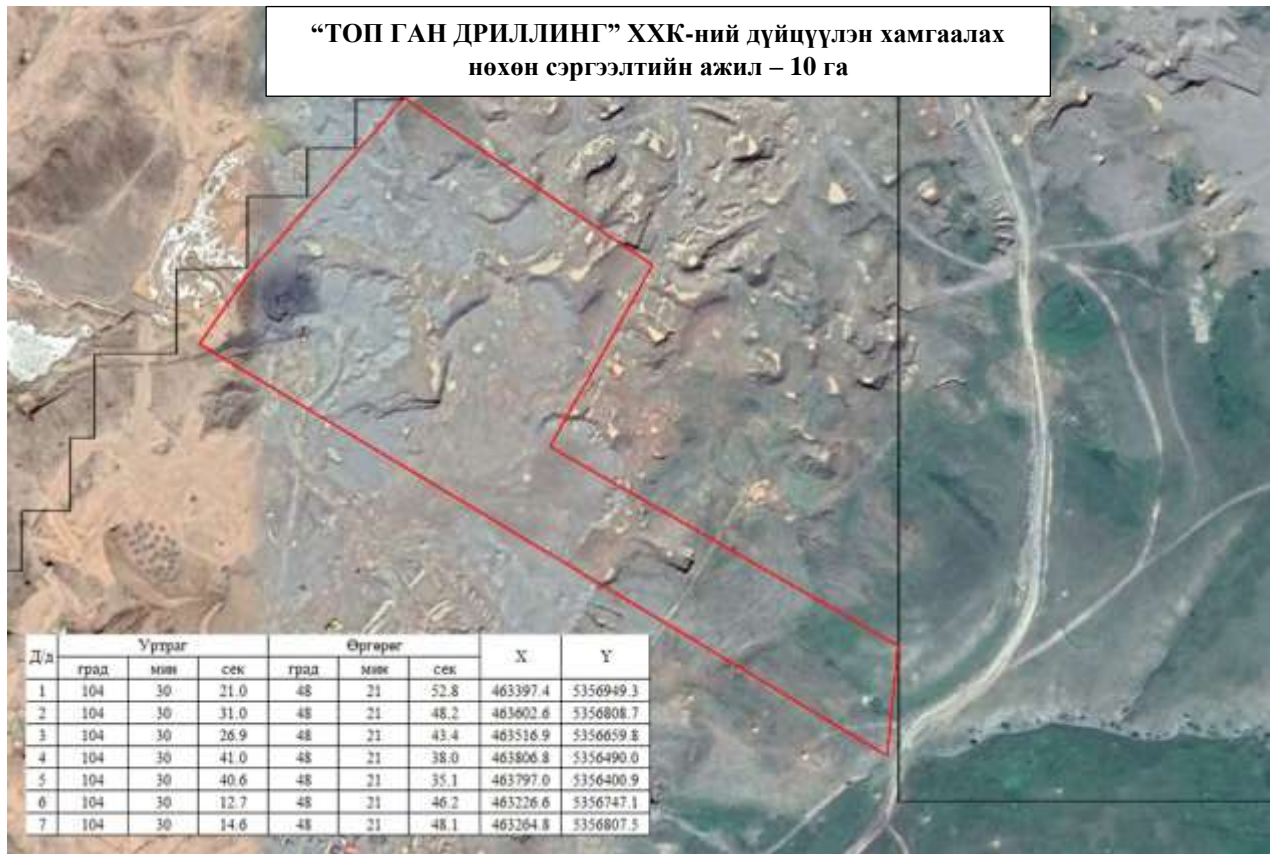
“ТОП ГАН ДРИЛЛИНГ” ХХК-ний дүйцүүлэн хамгаалах нөхөн сэргээлтийн ажил – 10 га

| Д/д | Уртраг | | | Өргөрөг | | | X | Y |
|---|---|---|---|---|---|---|---|---|
| | град | мин | сек | град | мин | сек | | |
| 1 | 104 | 30 | 21.0 | 48 | 21 | 52.8 | 463397.4 | 5356949.3 |
| 2 | 104 | 30 | 31.0 | 48 | 21 | 48.2 | 463602.6 | 5356808.7 |
| 3 | 104 | 30 | 26.9 | 48 | 21 | 43.4 | 463516.9 | 5356659.8 |
| 4 | 104 | 30 | 41.0 | 48 | 21 | 38.0 | 463806.8 | 5356490.0 |
| 5 | 104 | 30 | 40.6 | 48 | 21 | 35.1 | 463797.0 | 5356400.9 |
| 6 | 104 | 30 | 12.7 | 48 | 21 | 46.2 | 463226.6 | 5356747.1 |
| 7 | 104 | 30 | 14.6 | 48 | 21 | 48.1 | 463264.8 | 5356807.5 |